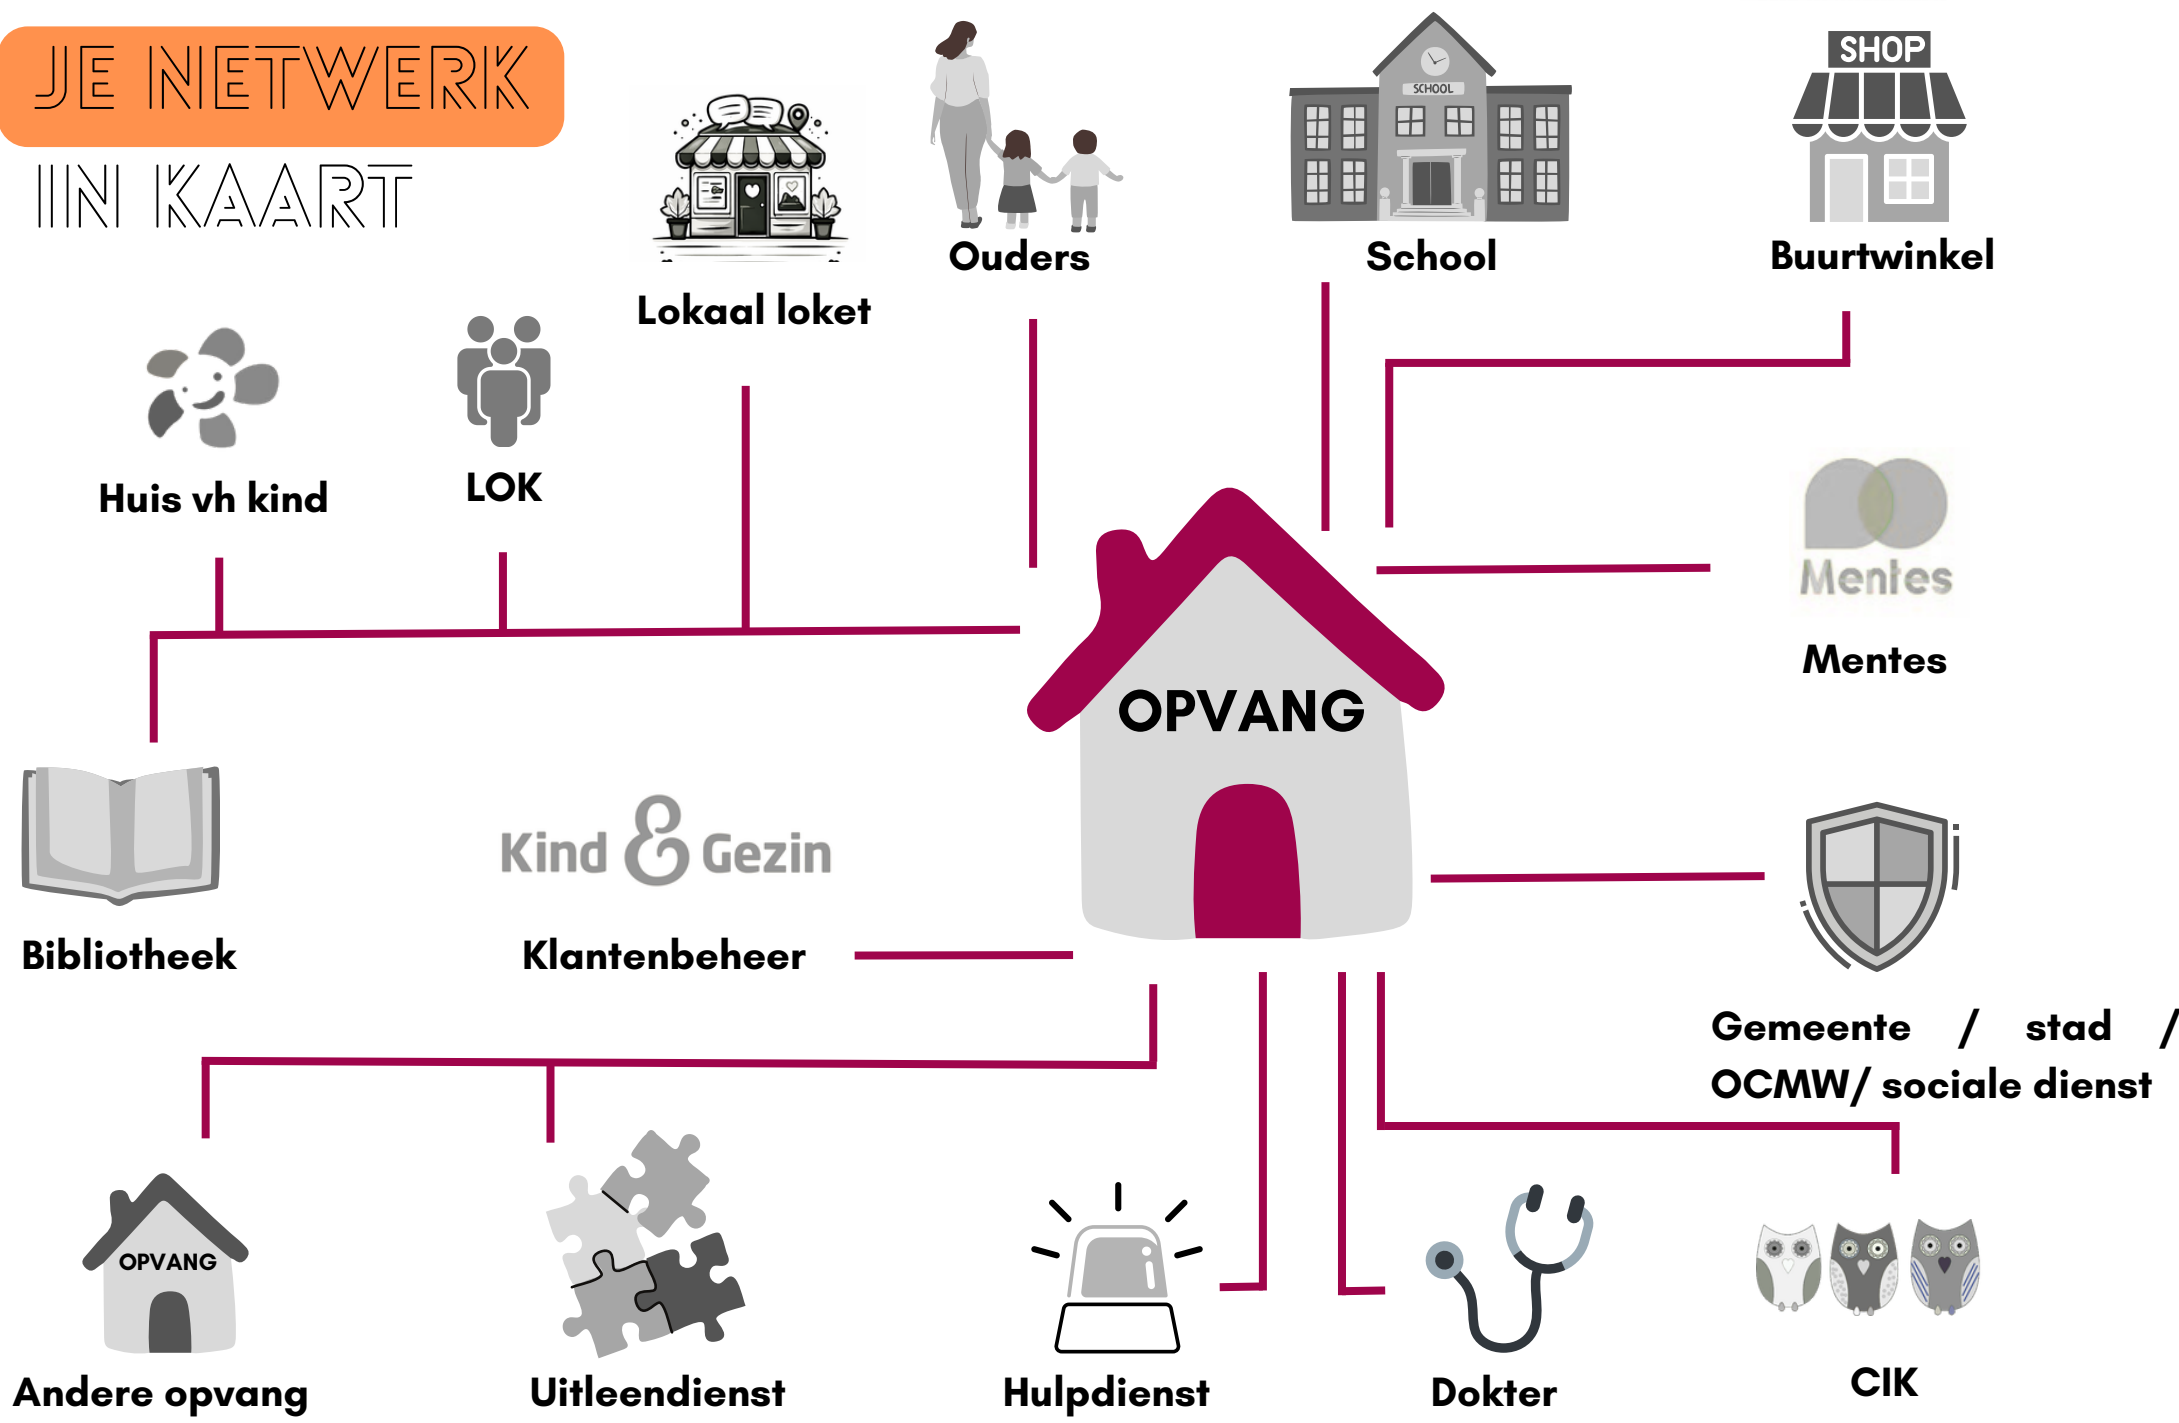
JE NETWERK
IN KAART

Lokaal loket

Ouders

SCHOOL
School

SHOP
Buurtwinkel

Huis vh kind

LOK

OPVANG

Mentes
Mentes

Bibliotheek

Kind & Gezin
Klantenbeheer

Gemeente / stad / OCMW/ sociale dienst

OPVANG
Andere opvang

Uitleendienst

Hulpdienst

Dokter

CIK